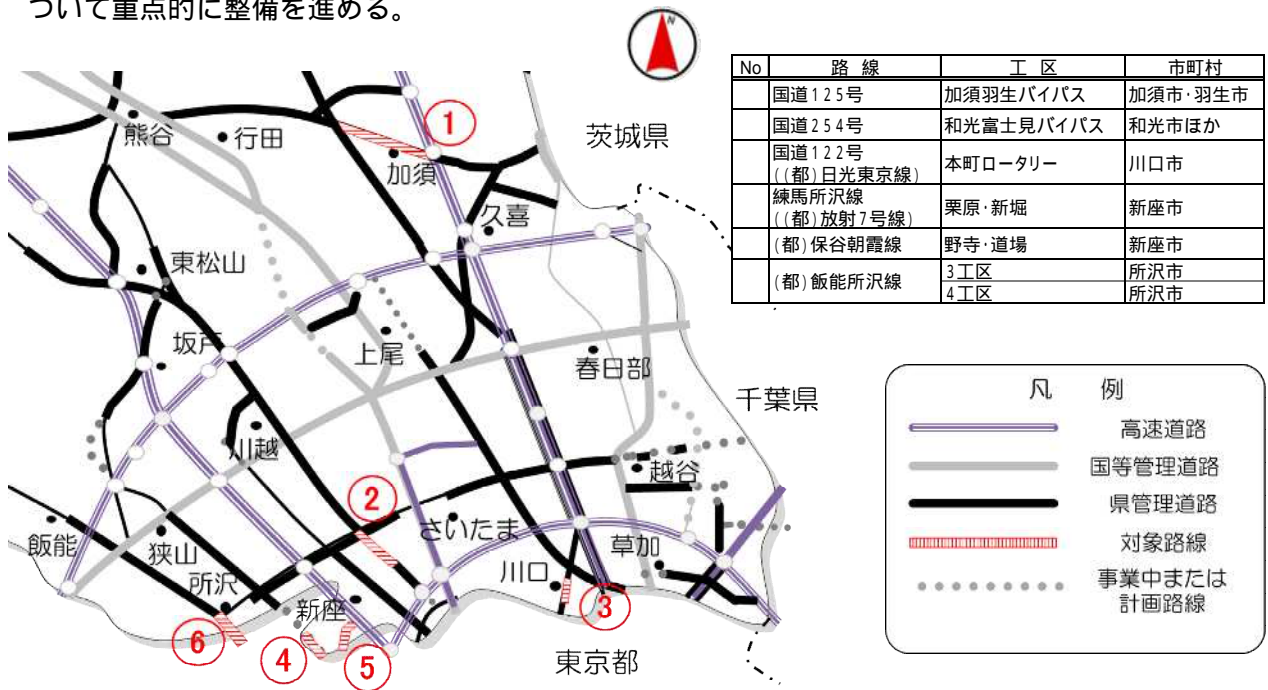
ついて重点的に整備を進める。

N

| No | 路　線 | 工　区 | 市町村 |
|---|---|---|---|
| | 国道１２５号 | 加須羽生バイパス | 加須市･羽生市 |
| | 国道２５４号 | 和光富士見バイパス | 和光市ほか |
| | 国道１２２号（(都)日光東京線） | 本町ロータリー | 川口市 |
| | 練馬所沢線（(都)放射7号線） | 栗原･新堀 | 新座市 |
| | (都)保谷朝霞線 | 野寺･道場 | 新座市 |
| | (都)飯能所沢線 | 3工区 | 所沢市 |
| | | 4工区 | 所沢市 |

熊谷　行田　加須　茨城県　久喜　東松山　坂戸　上尾　春日部　千葉県　川越　越谷　さいたま　飯能　狭山　所沢　新座　川口　草加　東京都

1　2　3　4　5　6

凡　例
高速道路
国等管理道路
県管理道路
対象路線
事業中または計画路線